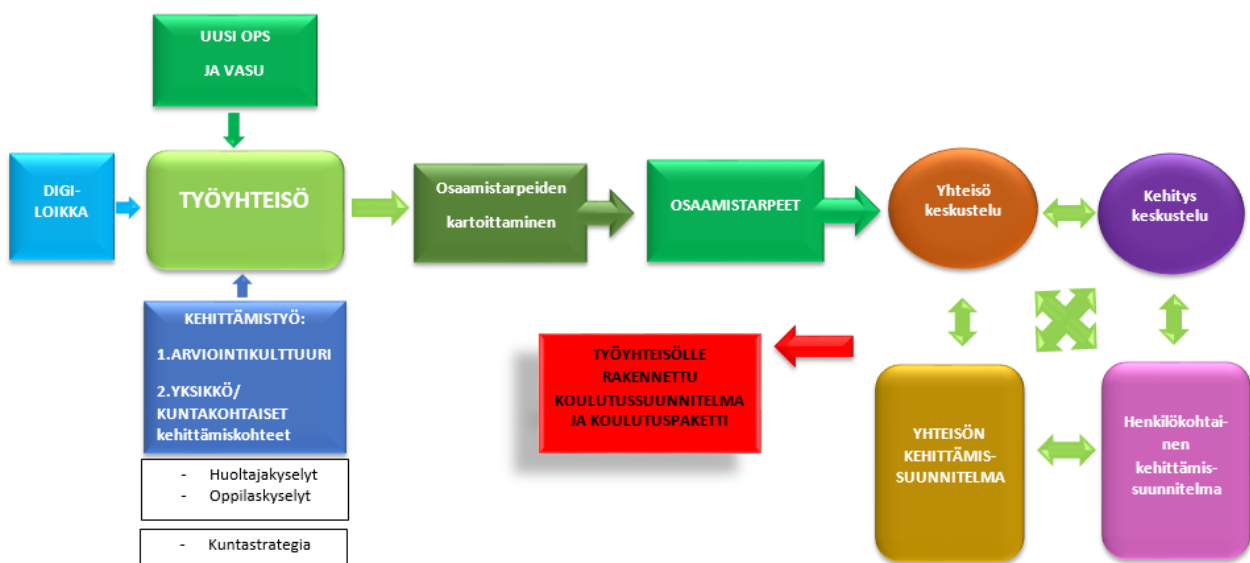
UUSI OPS
JA VASU

DIGI-LOIKKA

TYÖYHTEISÖ

Osaamistarpeiden kartoittaminen

OSAAMISTARPEET

Yhteisö keskustelu

Kehitys keskustelu

KEHITTÄMISTYÖ:
1.ARVIOINTIKULTTUURI
2.YKSIKKÖ/ KUNTAKOHTAISET kehittämiskohteet

- Huoltajakyselyt
- Oppilaskyselyt

- Kuntastrategia

TYÖYHTEISÖLLE RAKENNETTU KOULUTUSSUUNNITELMA JA KOULUTUSPAKETTI

YHTEISÖN KEHITTÄMIS-SUUNNITELMA

Henkilökohtai-nen kehittämis-suunnitelma